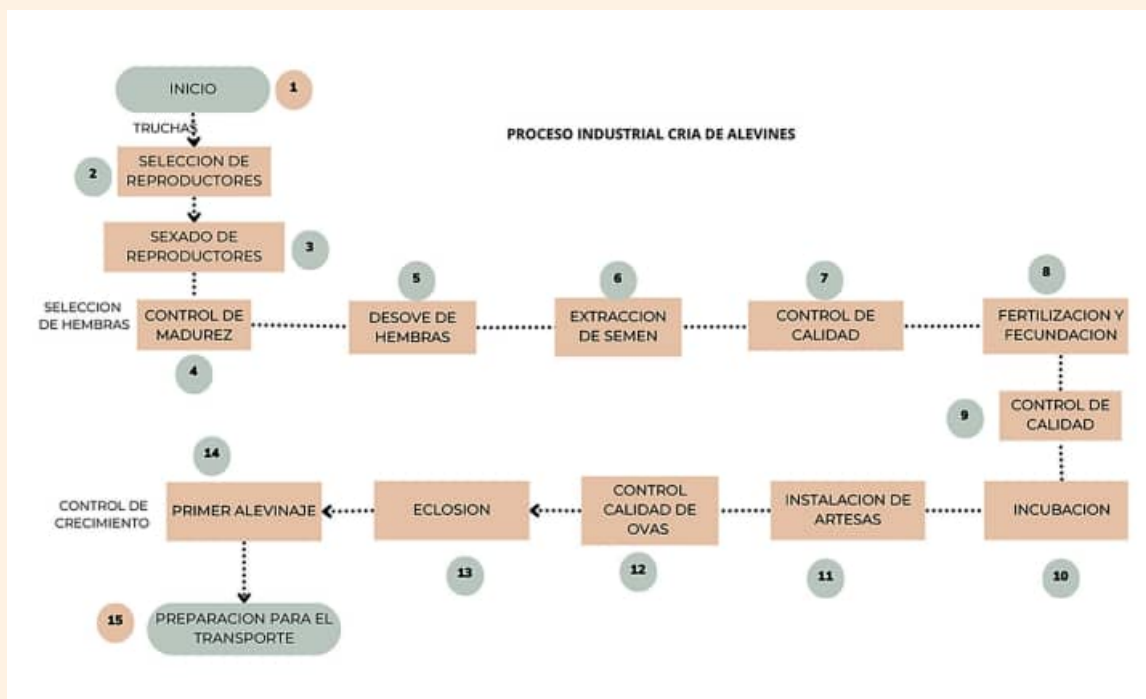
INICIO
1
TRUCHAS
PROCESO INDUSTRIAL CRIA DE ALEVINES
2
SELECCION DE REPRODUCTORES
SEXADO DE REPRODUCTORES
3
SELECCION DE HEMBRAS
CONTROL DE MADUREZ
4
5
DESOVE DE HEMBRAS
6
EXTRACCION DE SEMEN
7
CONTROL DE CALIDAD
8
FERTILIZACION Y FECUNDACION
9
CONTROL DE CALIDAD
INCUBACION
10
INSTALACION DE ARTESAS
11
CONTROL CALIDAD DE OVAS
12
ECLOSION
13
14
CONTROL DE CRECIMIENTO
PRIMER ALEVINAJE
15
PREPARACION PARA EL TRANSPORTE